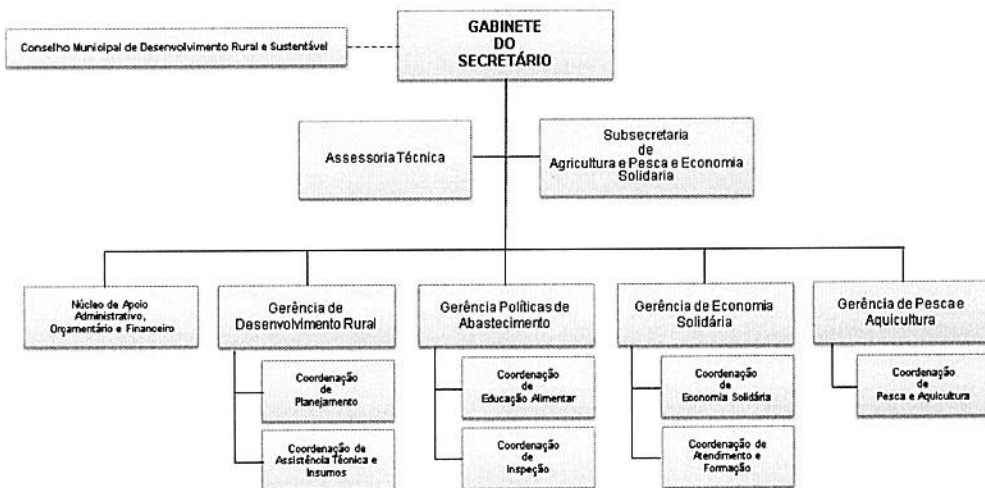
GABINETE DO SECRETÁRIO

Conselho Municipal de Desenvolvimento Rural e Sustentável

Assessoria Técnica

Subsecretaria de Agricultura e Pesca e Economia Solidaria

Núcleo de Apoio Administrativo, Orçamentário e Financeiro

Gerência de Desenvolvimento Rural

Coordenação de Planejamento

Coordenação de Assistência Técnica e Insumos

Gerência Políticas de Abastecimento

Coordenação de Educação Alimentar

Coordenação de Inspeção

Gerência de Economia Solidária

Coordenação de Economia Solidária

Coordenação de Atendimento e Formação

Gerência de Pesca e Aquicultura

Coordenação de Pesca e Aquicultura